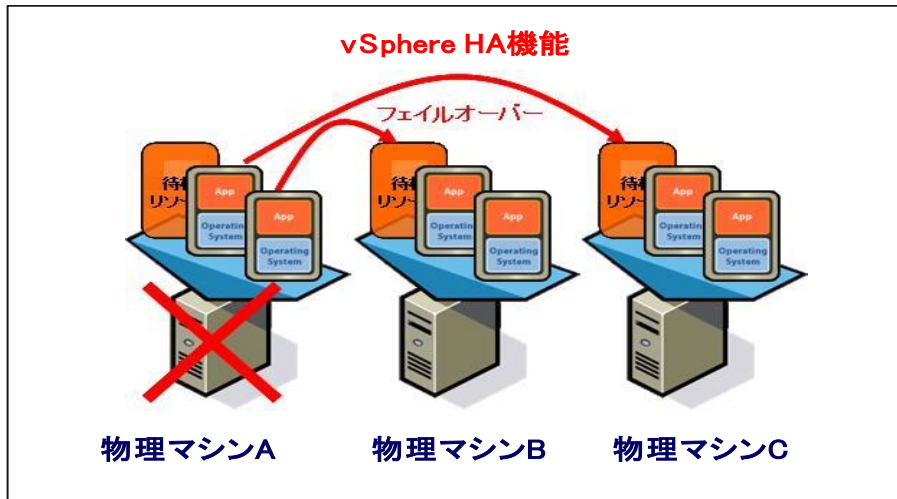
vSphere HA機能

フェイルオーバー

待機
リソース

App
Operating System

App
Operating System

待機
リソース

App
Operating System

App
Operating System

待機
リソース

App
Operating System

App
Operating System

物理マシンA

物理マシンB

物理マシンC